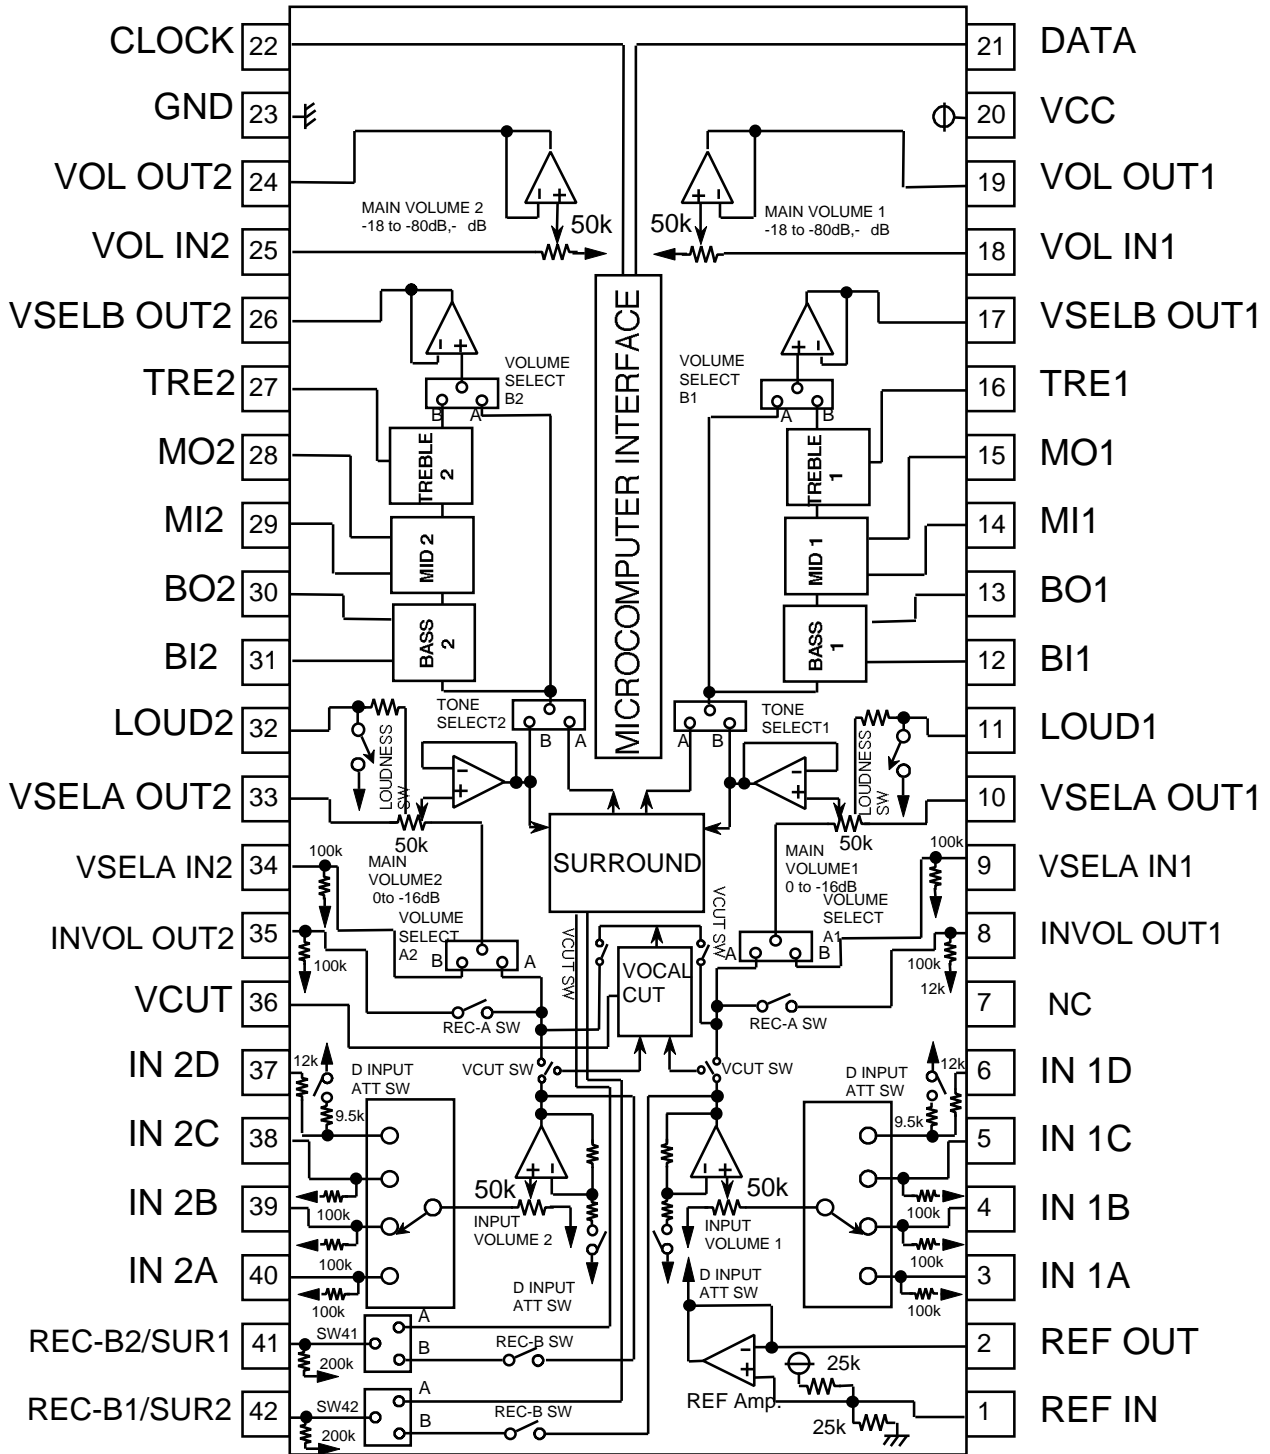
CLOCK 22
GND 23
VOL OUT2 24
VOL IN2 25
VSELB OUT2 26
TRE2 27
MO2 28
MI2 29
BO2 30
BI2 31
LOUD2 32
VSELA OUT2 33
VSELA IN2 34
INVOL OUT2 35
VCUT 36
IN 2D 37
IN 2C 38
IN 2B 39
IN 2A 40
REC-B2/SUR1 41
REC-B1/SUR2 42

21 DATA
20 VCC
19 VOL OUT1
18 VOL IN1
17 VSELB OUT1
16 TRE1
15 MO1
14 MI1
13 BO1
12 BI1
11 LOUD1
10 VSELA OUT1
9 VSELA IN1
8 INVOL OUT1
7 NC
6 IN 1D
5 IN 1C
4 IN 1B
3 IN 1A
2 REF OUT
1 REF IN

MAIN VOLUME 2
-18 to -80dB,- dB
50k
MAIN VOLUME 1
-18 to -80dB,- dB
50k
MICROCOMPUTER INTERFACE
VOLUME SELECT B2
B A
VOLUME SELECT B1
A B
TREBLE 2
MID 2
BASS 2
TREBLE 1
MID 1
BASS 1
TONE SELECT2
B A
TONE SELECT1
A B
LOUDNESS SW
50k
LOUDNESS SW
50k
SURROUND
MAIN VOLUME2
0to -16dB
MAIN VOLUME1
0 to -16dB
100k
100k
VOLUME SELECT A2
B A
VOLUME SELECT A1
A B
100k
100k
12k
VCUT SW
VCUT SW
VOCAL CUT
REC-A SW
REC-A SW
VCUT SW
VCUT SW
12k
D INPUT ATT SW
9.5k
D INPUT ATT SW
12k
9.5k
50k
INPUT VOLUME 2
50k
INPUT VOLUME 1
100k
100k
100k
100k
100k
100k
D INPUT ATT SW
D INPUT ATT SW
SW41
A
B
200k
REC-B SW
SW42
A
B
200k
REC-B SW
REF Amp.
25k
25k